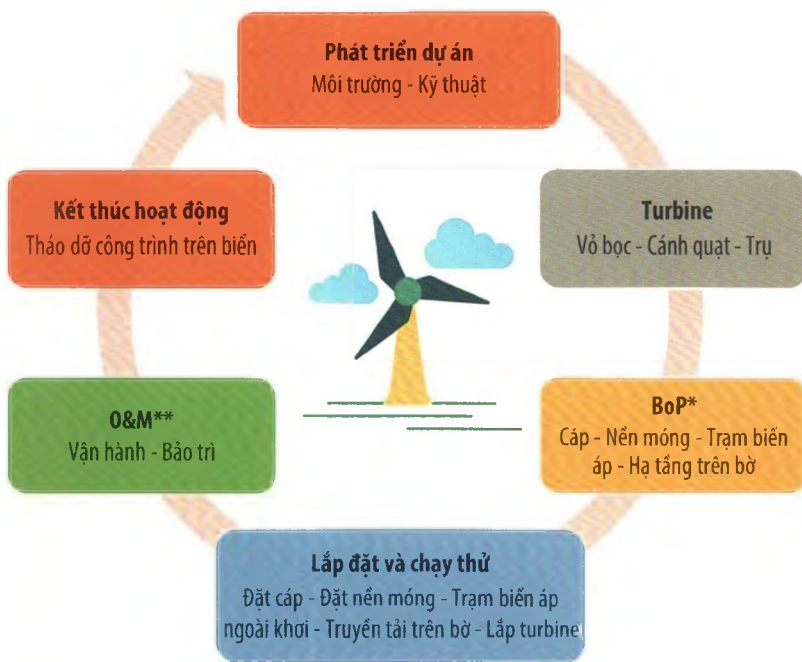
Phát triển dự án
Môi trường - Kỹ thuật

Turbine
Vỏ bọc - Cánh quạt - Trụ

BoP*
Cáp - Nền móng - Trạm biến áp - Hạ tầng trên bờ

Lắp đặt và chạy thử
Đặt cáp - Đặt nền móng - Trạm biến áp ngoài khơi - Truyền tải trên bờ - Lắp turbine

O&M**
Vận hành - Bảo trì

Kết thúc hoạt động
Tháo dỡ công trình trên biển